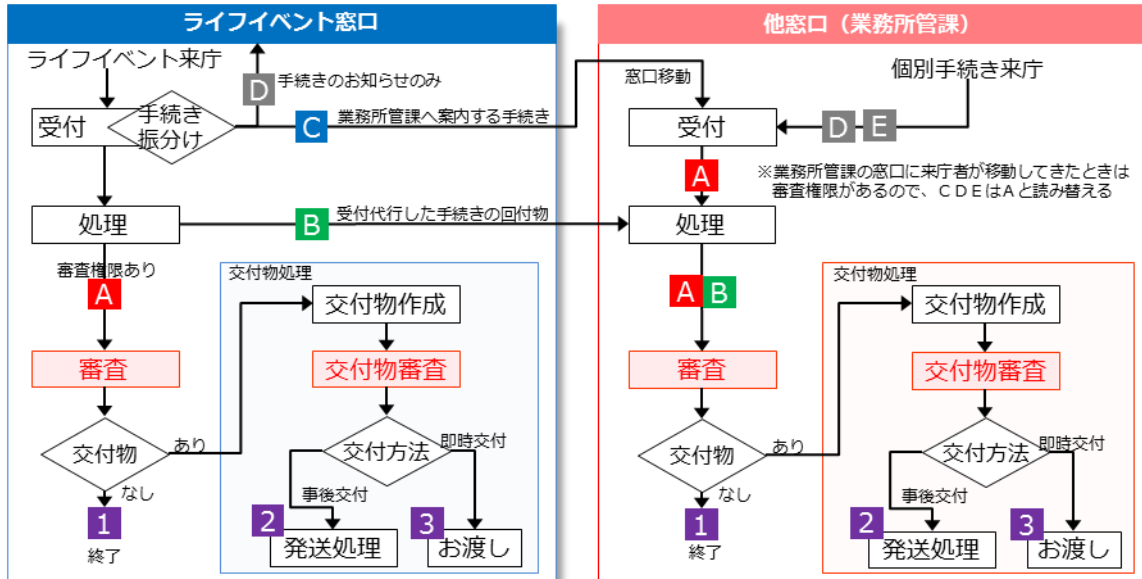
ライフイベント窓口

ライフイベント来庁

D 手続きのお知らせのみ

受付

手続き振分け

C 業務所管課へ案内する手続き

処理

B 受付代行した手続きの回付物

審査権限あり

A

審査

交付物

あり

なし

1

終了

交付物処理

交付物作成

交付物審査

交付方法

即時交付

事後交付

2

発送処理

3

お渡し

他窓口（業務所管課）

窓口移動

個別手続き来庁

受付

D E

A

※業務所管課の窓口に来庁者が移動してきたときは審査権限があるので、ＣＤＥはＡと読み替える

処理

A B

審査

交付物

あり

なし

1

終了

交付物処理

交付物作成

交付物審査

交付方法

即時交付

事後交付

2

発送処理

3

お渡し